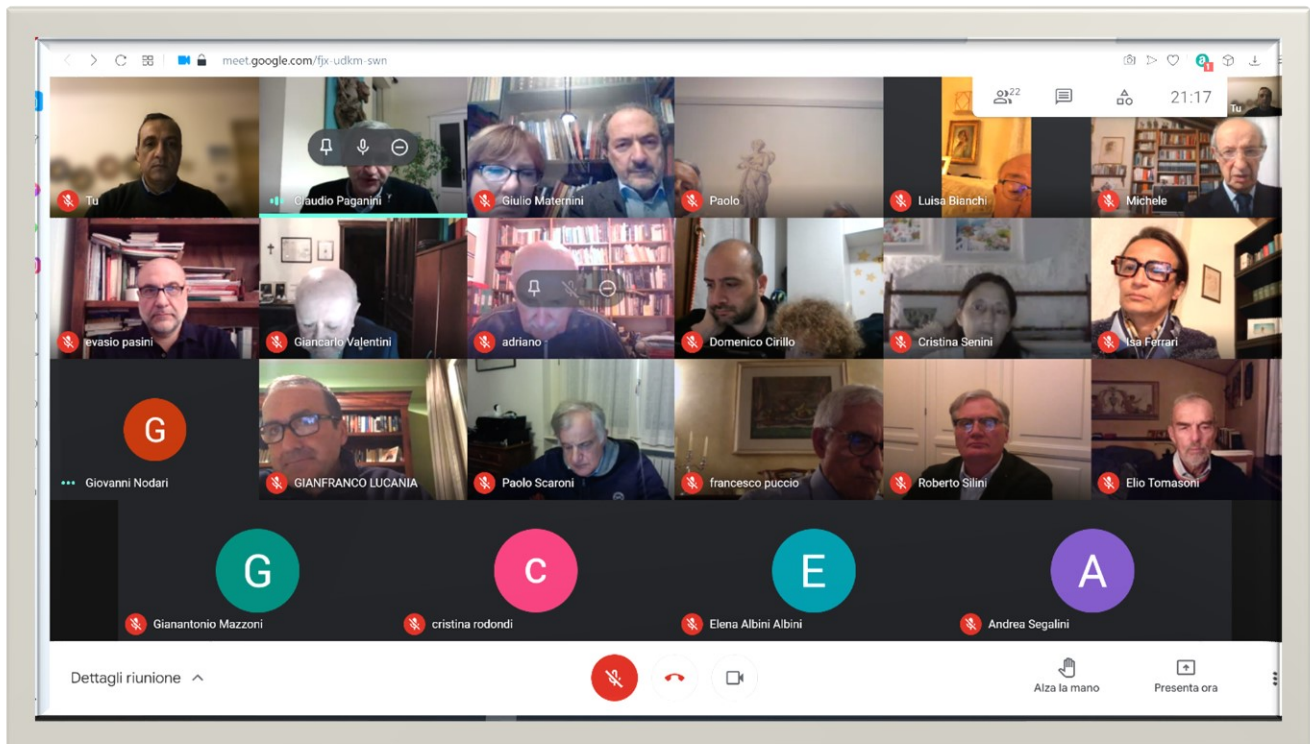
meet.google.com/fjx-udkm-swn

22

21:17

Tu

Tu

Claudio Paganini

Giulio Maternini

Paolo

Luisa Bianchi

Michele

evasio pasini

Giancarlo Valentini

adriano

Domenico Cirillo

Cristina Senini

Isa Ferrari

G

Giovanni Nodari

GIANFRANCO LUCANIA

Paolo Scaroni

francesco puccio

Roberto Silini

Elio Tomasoni

G

Gianantonio Mazzoni

C

cristina rodondi

E

Elena Albini Albini

A

Andrea Segalini

Dettagli riunione

Alza la mano

Presenta ora